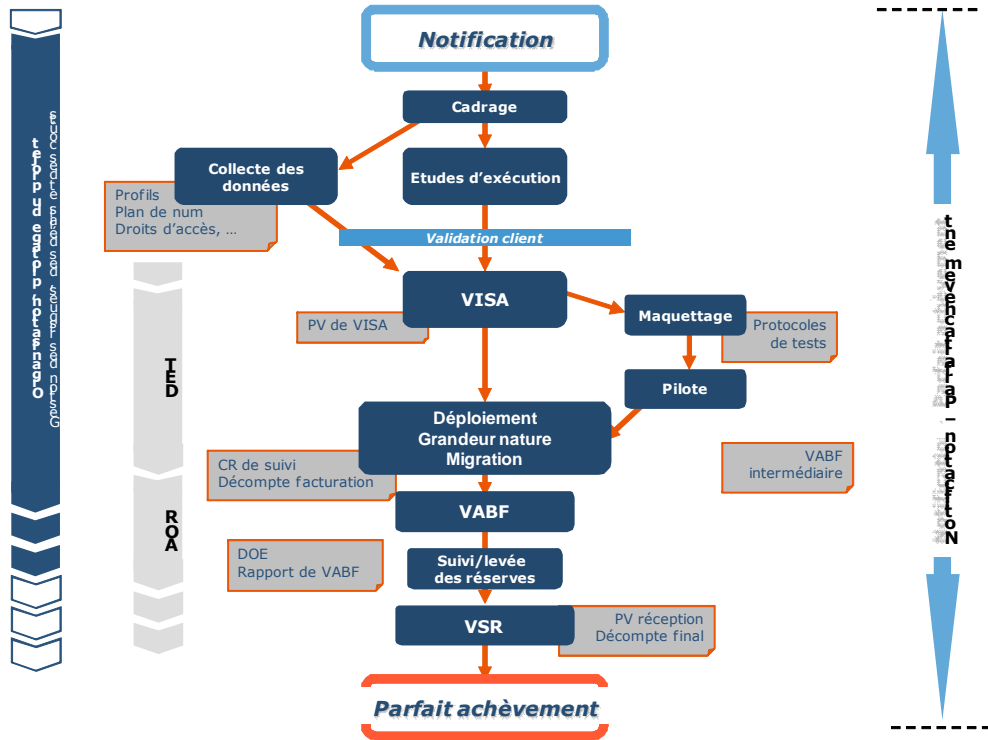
Notification

Cadrage

Collecte des données

Profils
Plan de num
Droits d'accès, …

Etudes d'exécution

Validation client

VISA

PV de VISA

Maquettage

Protocoles de tests

Pilote

TED

Déploiement
Grandeur nature
Migration

CR de suivi
Décompte facturation

VABF intermédiaire

ROA

VABF

DOE
Rapport de VABF

Suivi/levée des réserves

VSR

PV réception
Décompte final

Parfait achèvement

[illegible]

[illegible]

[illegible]